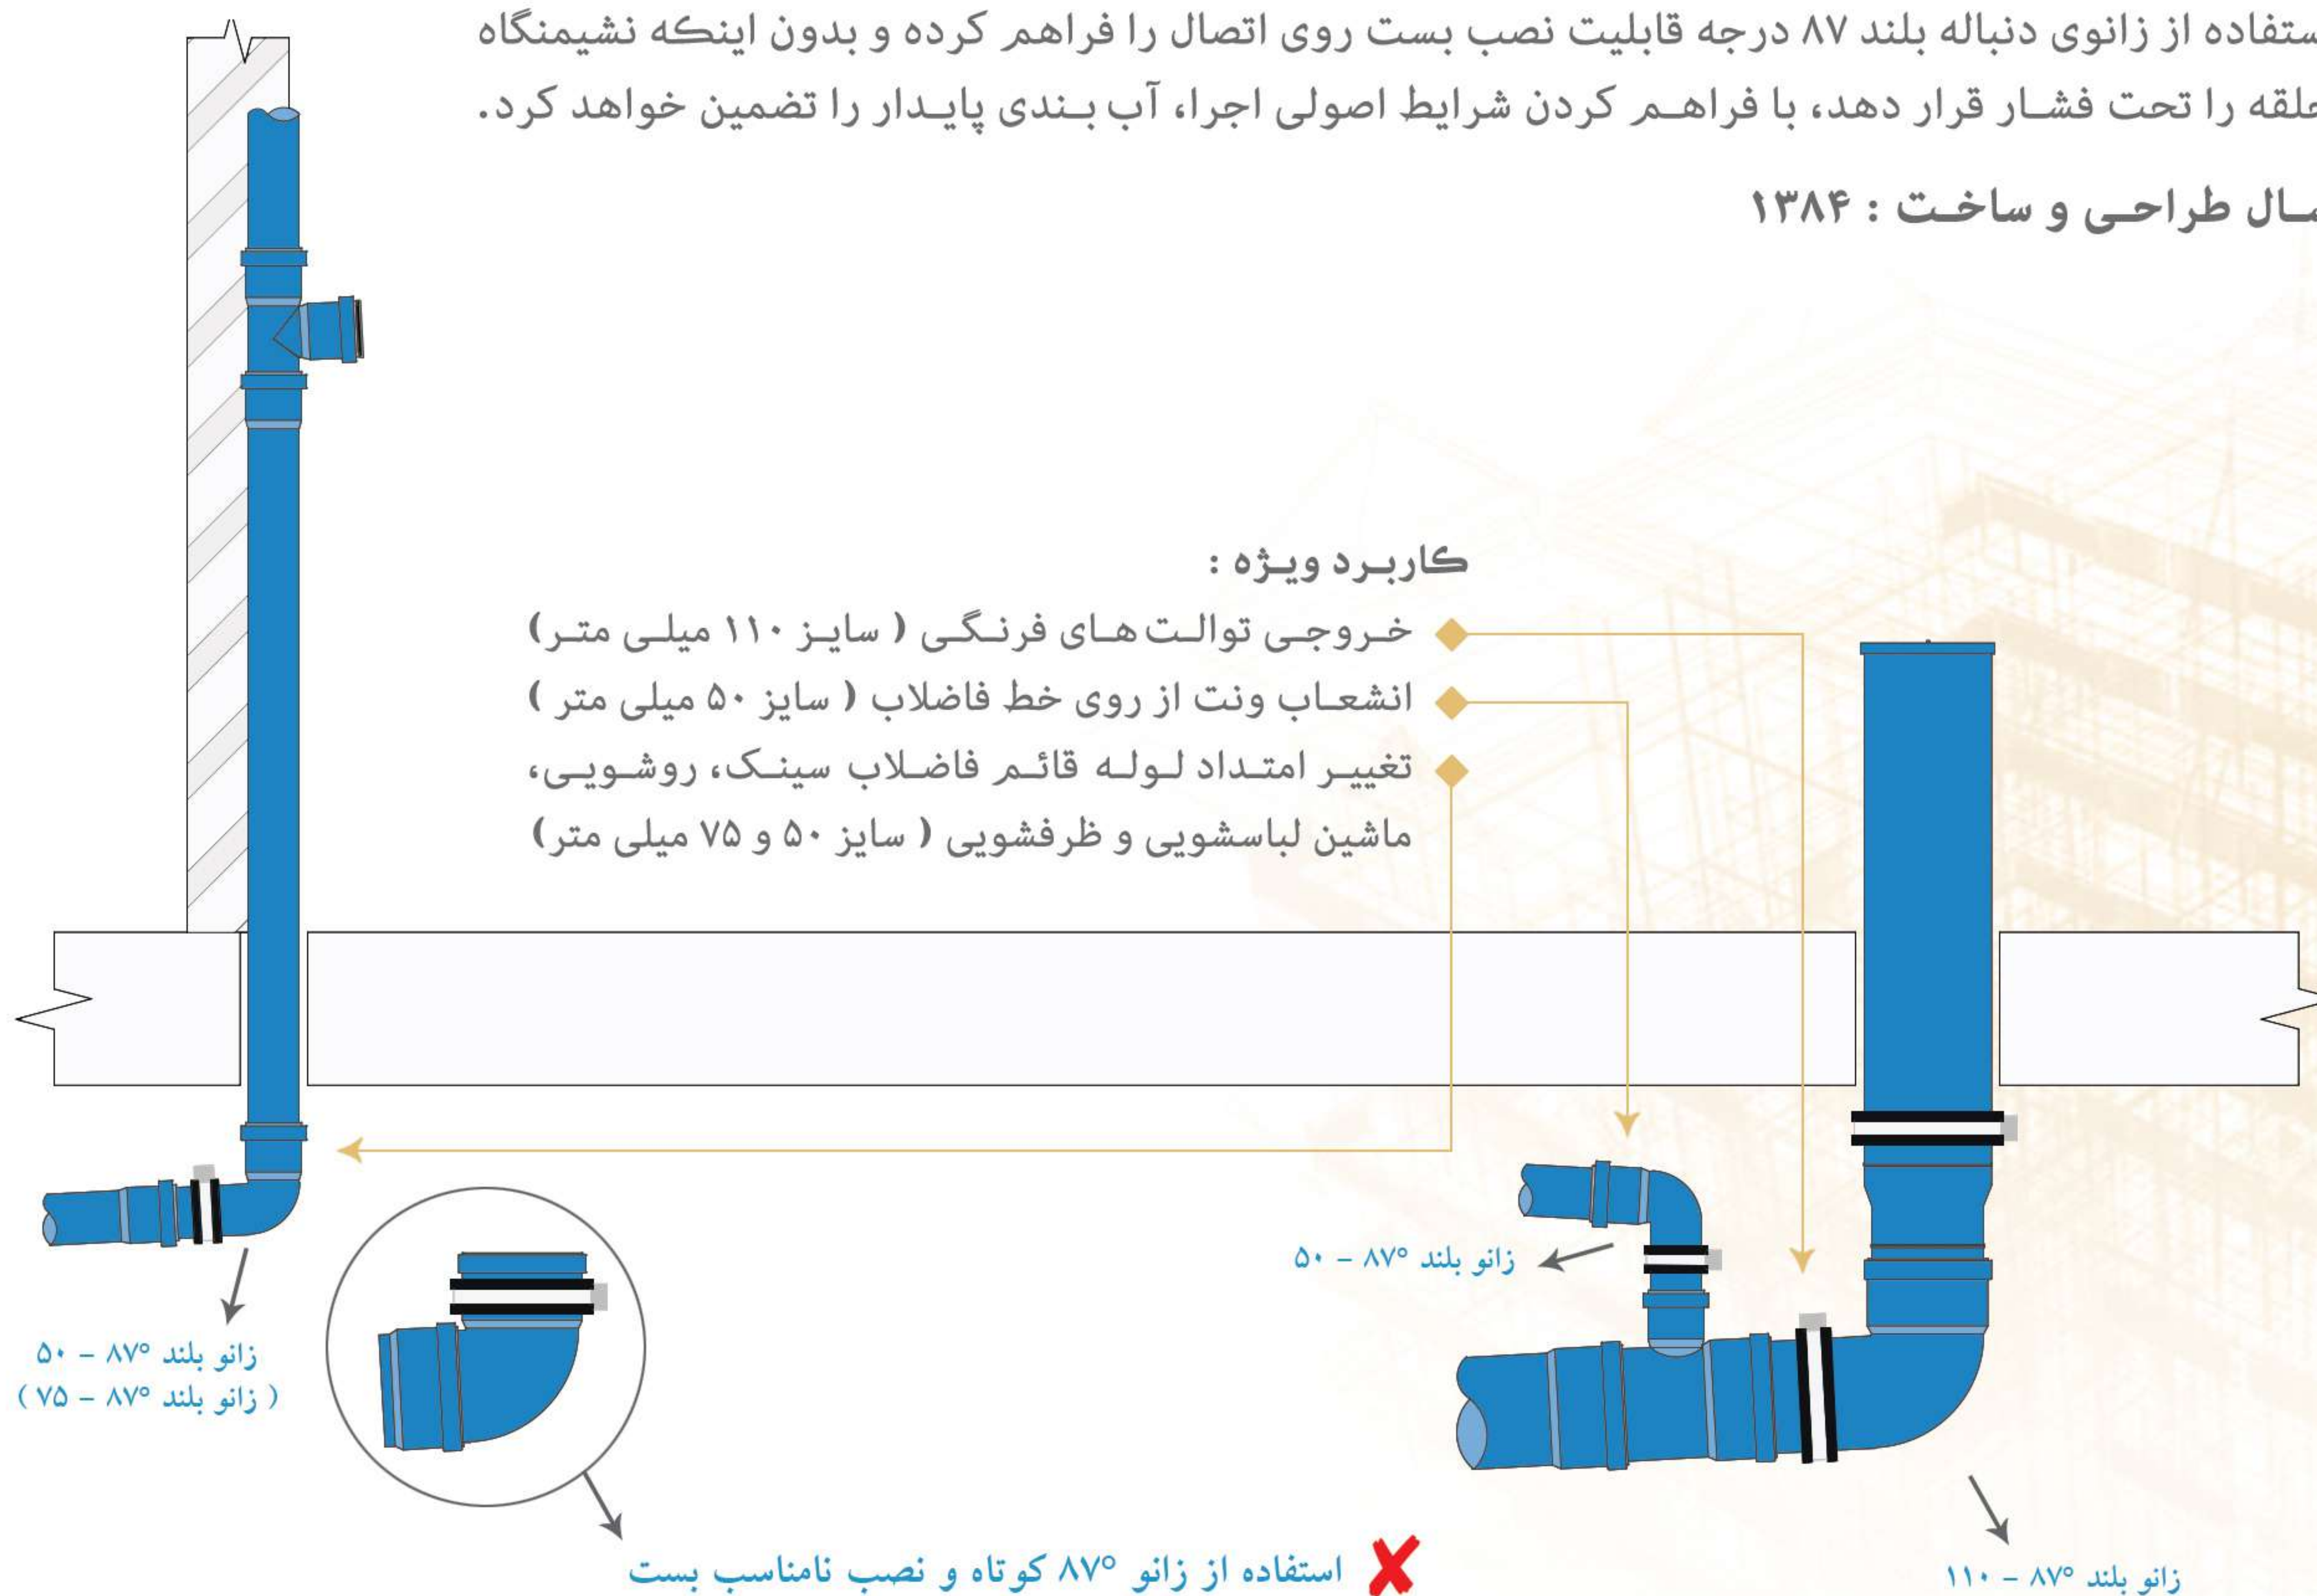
ستفاده از زانوی دنباله بلند ۸۷ درجه قابلیت نصب بست روی اتصال را فراهم کرده و بدون اینکه نشیمنگاه حلقه را تحت فشار قرار دهد، با فراهم کردن شرایط اصولی اجرا، آب بندی پایدار را تضمین خواهد کرد.

سال طراحی و ساخت : ۱۳۸۴

کاربرد ویژه :

خروجی توالت های فرنگی ( سایز ۱۱۰ میلی متر)

انشعاب ونت از روی خط فاضلاب ( سایز ۵۰ میلی متر )

تغییر امتداد لوله قائم فاضلاب سینک، روشویی، ماشین لباسشویی و ظرفشویی ( سایز ۵۰ و ۷۵ میلی متر)

زانو بلند °۸۷ - ۵۰

زانو بلند °۸۷ - ۵۰
( زانو بلند °۸۷ - ۷۵ )

استفاده از زانو °۸۷ کوتاه و نصب نامناسب بست

زانو بلند °۸۷ - ۱۱۰